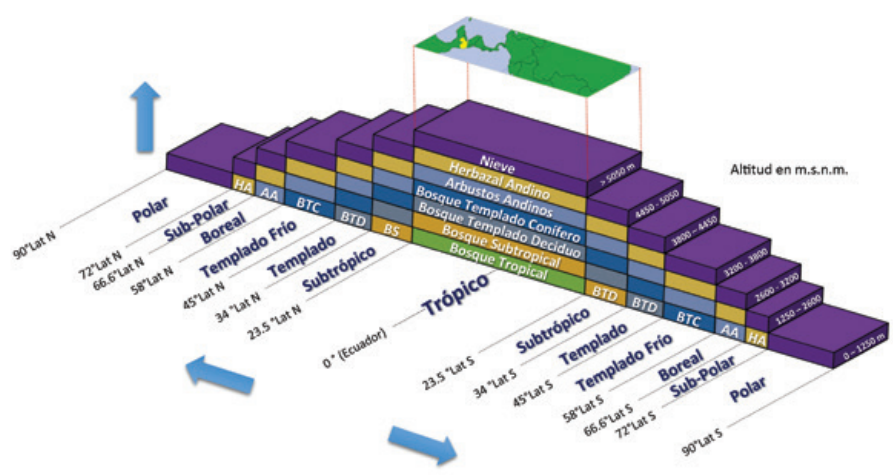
Altitud en m.s.n.m.

Nieve
Herbazal Andino
Arbustos Andinos
Bosque Templado Conífero
Bosque Templado Deciduo
Bosque Subtropical
Bosque Tropical

> 5050 m
4450 - 5050
3800 – 4450
3200 - 3800
2600 - 3200
1250 – 2600
0 – 1250 m

HA
AA
BTC
BTD
BS

BTD
BTD
BTC
AA
HA

Polar
Sub-Polar
Boreal
Templado Frío
Templado
Subtrópico
Trópico
Subtrópico
Templado
Templado Frío
Boreal
Sub-Polar
Polar

90°Lat N
72°Lat N
66.6°Lat N
58°Lat N
45°Lat N
34 °Lat N
23.5 °Lat N
0 ° (Ecuador)
23.5 °Lat S
34 °Lat S
45°Lat S
58°Lat S
66.6°Lat S
72°Lat S
90°Lat S